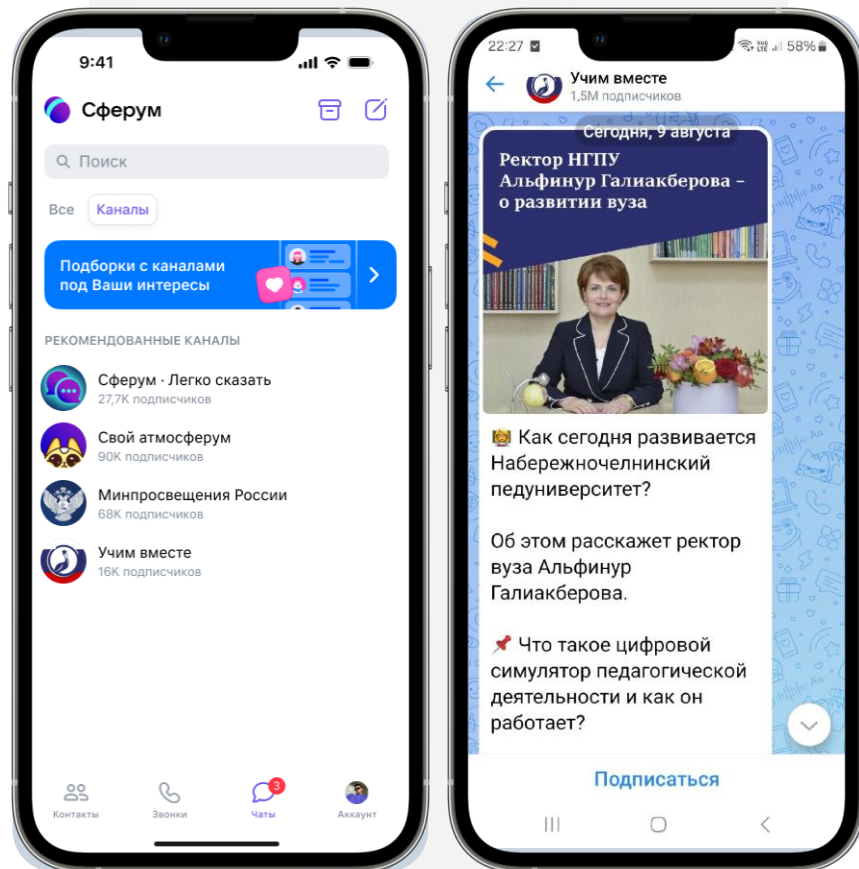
9:41

Сферум

Поиск

Все Каналы

Подборки с каналами под Ваши интересы

РЕКОМЕНДОВАННЫЕ КАНАЛЫ

Сферум · Легко сказать
27,7K подписчиков

Свой атмосферум
90K подписчиков

Минпросвещения России
68K подписчиков

Учим вместе
16K подписчиков

Контакты Звонки 3 Чаты Аккаунт

22:27 58%

Учим вместе
1,5M подписчиков

Сегодня, 9 августа

Ректор НГПУ Альфинур Галиакберова – о развитии вуза

Как сегодня развивается Набережночелнинский педуниверситет?

Об этом расскажет ректор вуза Альфинур Галиакберова.

Что такое цифровой симулятор педагогической деятельности и как он работает?

Подписаться